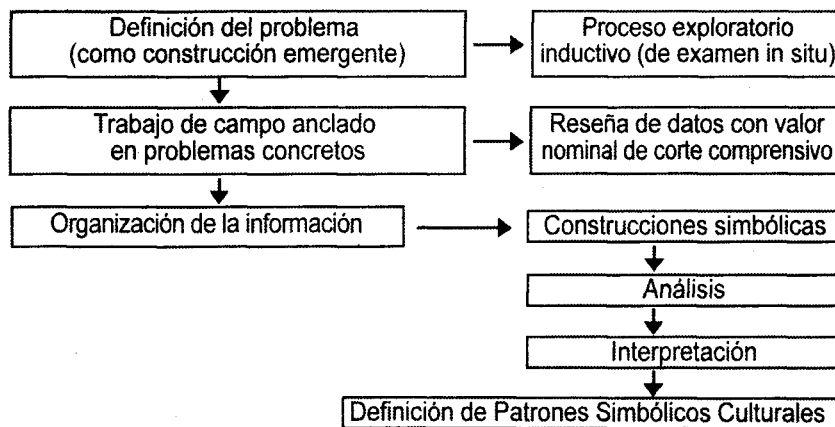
Definición del problema (como construcción emergente)

Proceso exploratorio inductivo (de examen in situ)

Trabajo de campo anclado en problemas concretos

Reseña de datos con valor nominal de corte comprensivo

Organización de la información

Construcciones simbólicas

Análisis

Interpretación

Definición de Patrones Simbólicos Culturales